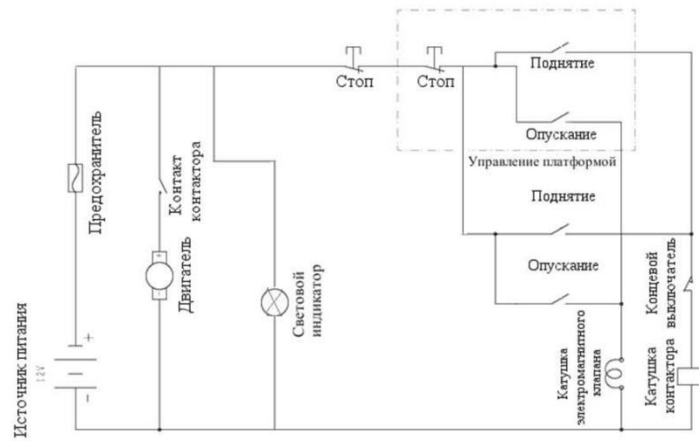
Стоп
Стоп
Поднятие
Опускание
Управление платформой
Поднятие
Опускание
Предохранитель
Контакт контактора
Двигатель
Световой индикатор
Источник питания
12V
+
-
Катушка электромагнитного клапана
Катушка контактора
Концевой выключатель